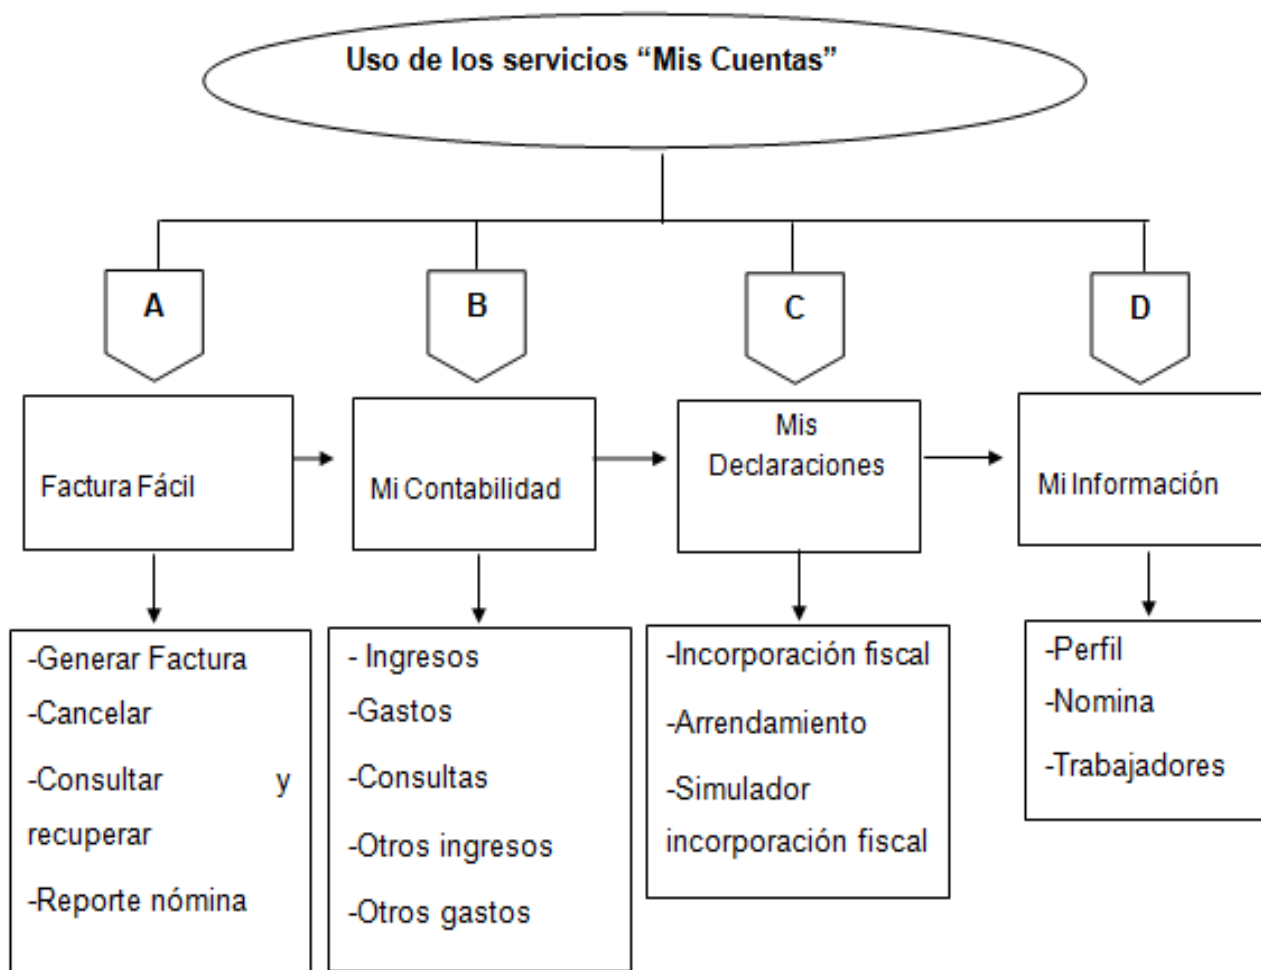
Uso de los servicios “Mis Cuentas”

A

B

C

D

Factura Fácil

Mi Contabilidad

Mis Declaraciones

Mi Información

-Generar Factura
-Cancelar
-Consultar y recuperar
-Reporte nómina

- Ingresos
-Gastos
-Consultas
-Otros ingresos
-Otros gastos

-Incorporación fiscal
-Arrendamiento
-Simulador incorporación fiscal

-Perfil
-Nomina
-Trabajadores